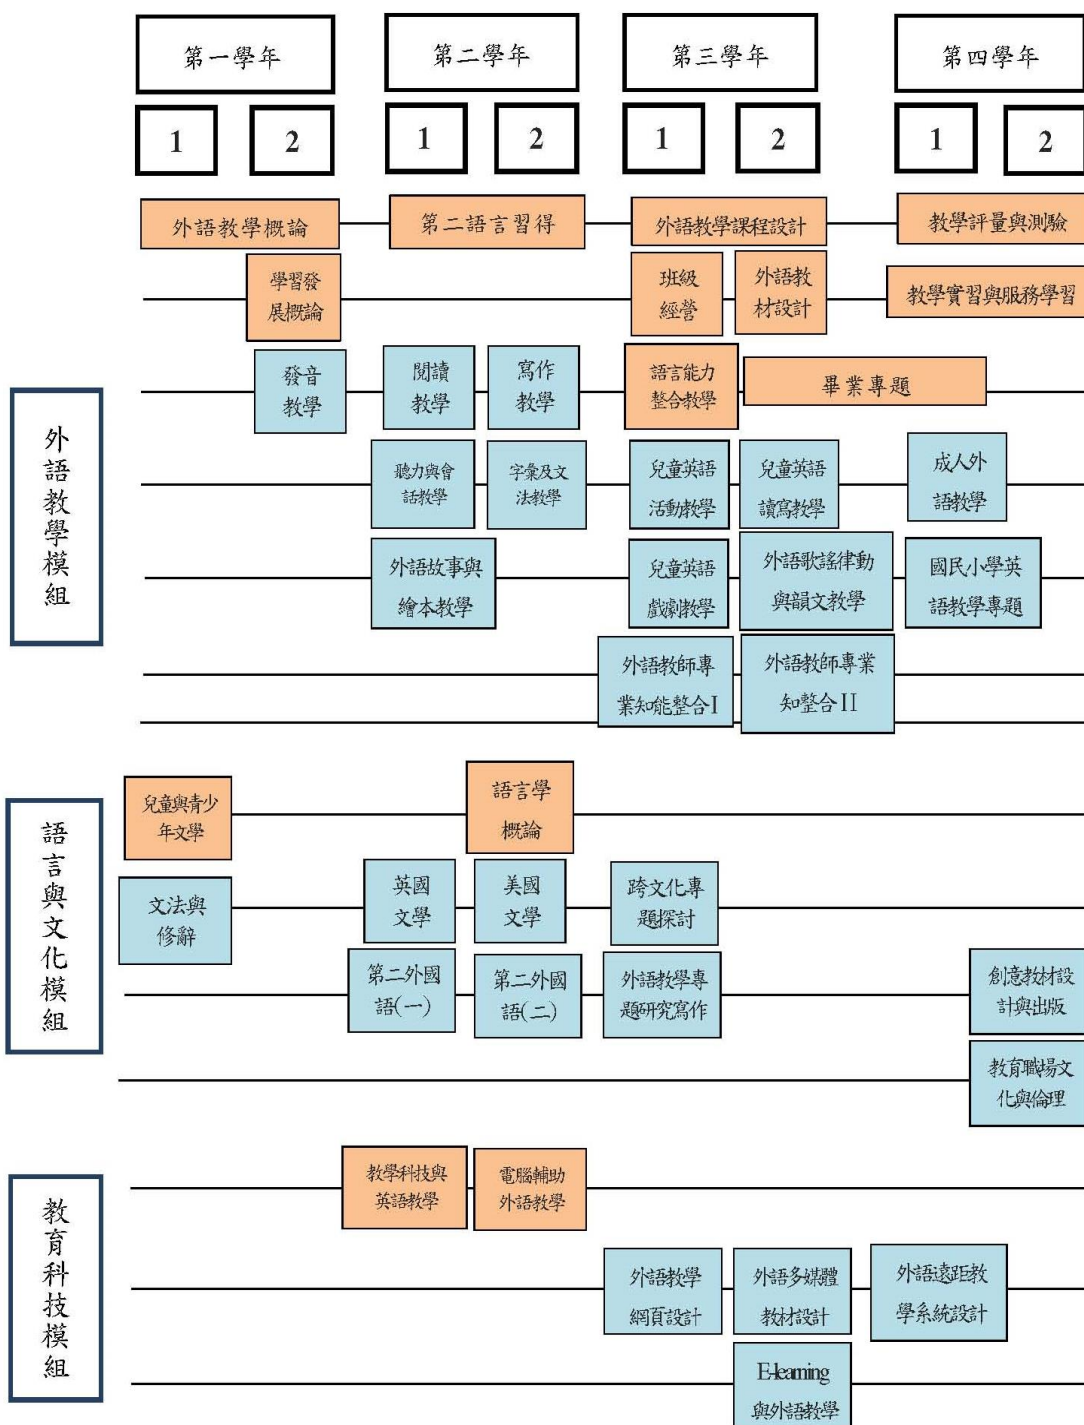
第一學年

第二學年

第三學年

第四學年

1

2

1

2

1

2

1

2

外語教學模組

外語教學概論

第二語言習得

外語教學課程設計

教學評量與測驗

學習發展概論

班級經營

外語教材設計

教學實習與服務學習

發音教學

閱讀教學

寫作教學

語言能力整合教學

畢業專題

聽力與會話教學

字彙及文法教學

兒童英語活動教學

兒童英語讀寫教學

成人外語教學

外語故事與繪本教學

兒童英語戲劇教學

外語歌謠律動與韻文教學

國民小學英語教學專題

外語教師專業知能整合I

外語教師專業知整合II

語言與文化模組

兒童與青少年文學

語言學概論

文法與修辭

英國文學

美國文學

跨文化專題探討

第二外國語(一)

第二外國語(二)

外語教學專題研究寫作

創意教材設計與出版

教育職場文化與倫理

教育科技模組

教學科技與英語教學

電腦輔助外語教學

外語教學網頁設計

外語多媒體教材設計

外語遠距教學系統設計

E-learning與外語教學